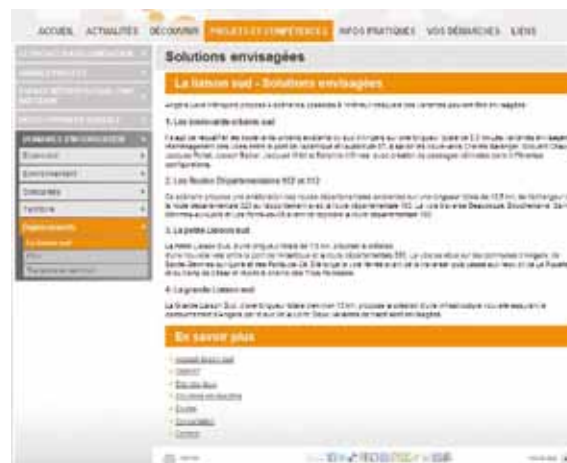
ACCUEIL ACTUALITÉS DÉCOUVRIR PROJETS ET COMPÉTENCES INFOS PRATIQUES VOS DÉMARCHES LIENS

Solutions envisagées

La liaison sud - Solutions envisagées

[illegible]

1. Les boulevards urbains sud

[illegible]

2. Les Routes Départementales 523 et 112

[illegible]

3. La petite Liaison sud

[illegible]

4. La grande Liaison sud

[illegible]

En savoir plus

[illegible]
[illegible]
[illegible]
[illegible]
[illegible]
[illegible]
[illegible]
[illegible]

Économie
Environnement
Solidarités
Territoire
Déplacements
La liaison sud
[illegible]
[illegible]